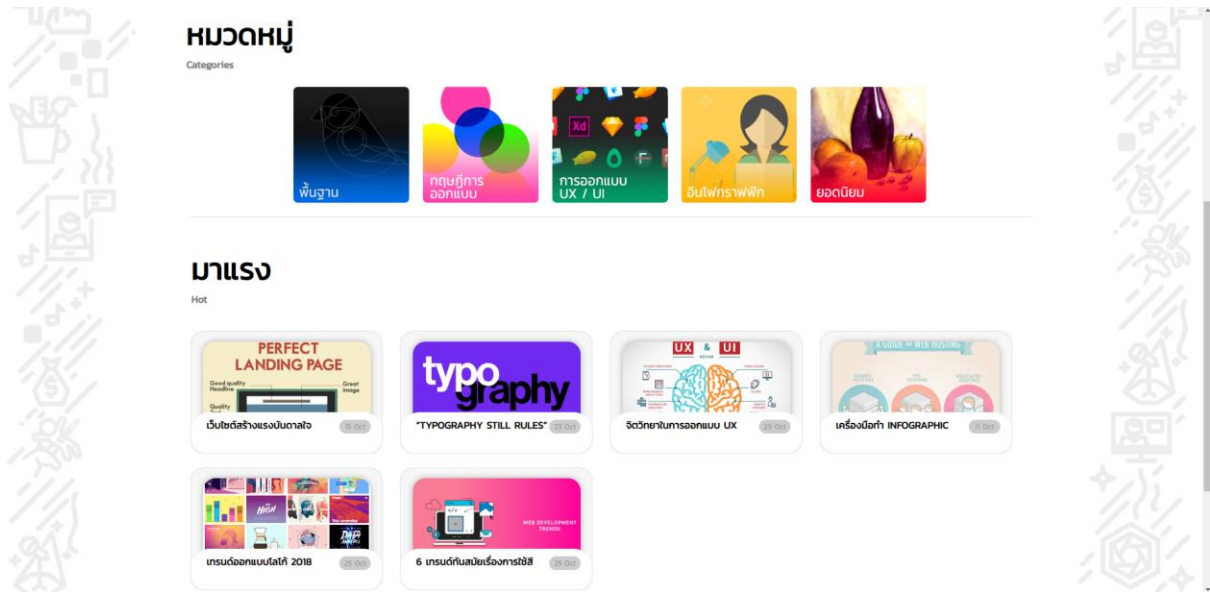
หมวดหมู่
Categories

พื้นฐาน

ทฤษฎีการออกแบบ

Xd

การออกแบบ UX / UI

อินโฟกราฟฟิก

ยอดนิยม

มาแรง
Hot

PERFECT LANDING PAGE

Good quality Headline

Great image

Quality

เว็บไซต์สร้างแรงบันดาลใจ 15 Oct

typography

"TYPOGRAPHY STILL RULES" 23 Oct

UX & UI

จิตวิทยาในการออกแบบ UX 29 Oct

A GUIDE TO WEB HOSTING

เครื่องมือทำ INFOGRAPHIC 11 Oct

เทรนด์ออกแบบโลโก้ 2018 25 Oct

WEB DEVELOPMENT TRENDS

6 เทรนด์ทันสมัยเรื่องการใช้สี 25 Oct